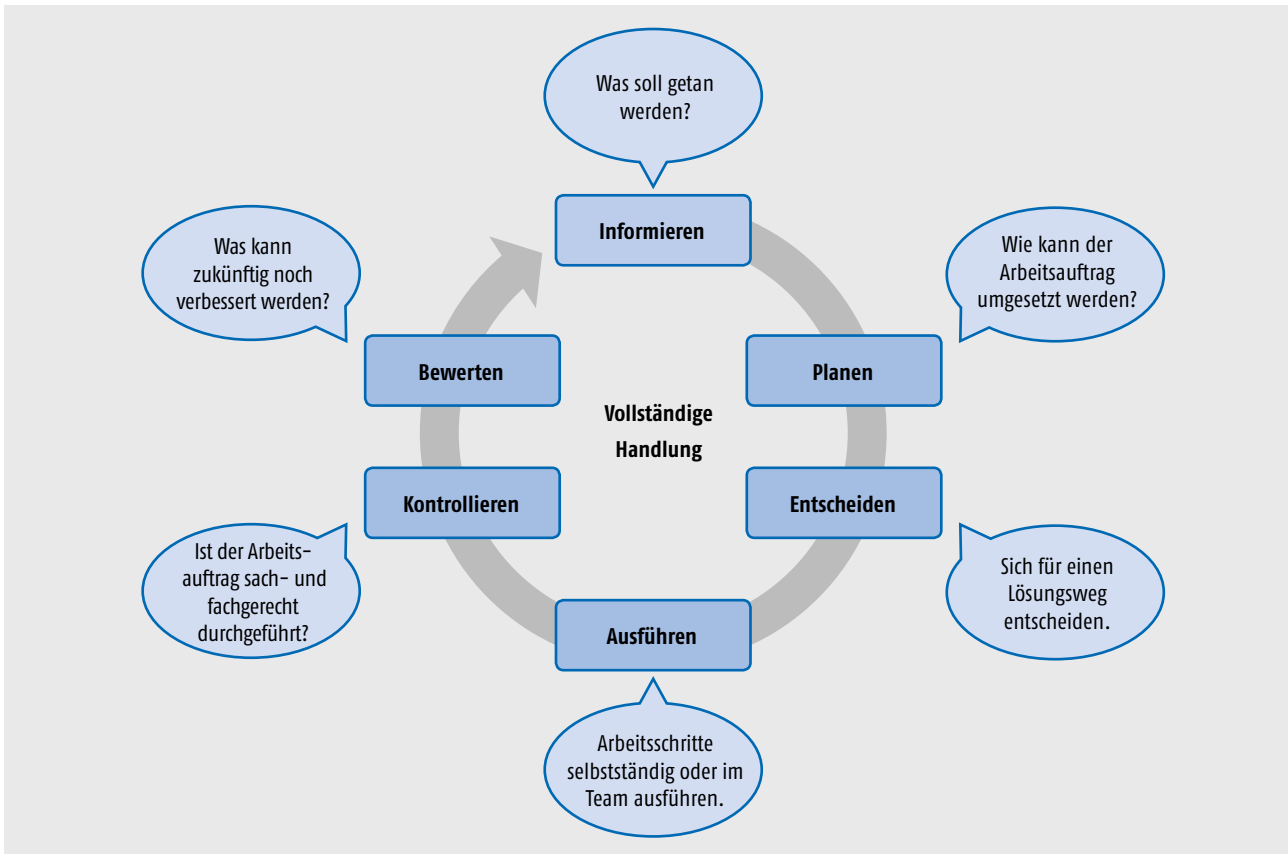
Was soll getan werden?

Informieren

Wie kann der Arbeitsauftrag umgesetzt werden?

Planen

Entscheiden

Sich für einen Lösungsweg entscheiden.

Ausführen

Arbeitsschritte selbstständig oder im Team ausführen.

Kontrollieren

Ist der Arbeitsauftrag sach- und fachgerecht durchgeführt?

Bewerten

Was kann zukünftig noch verbessert werden?

Vollständige Handlung